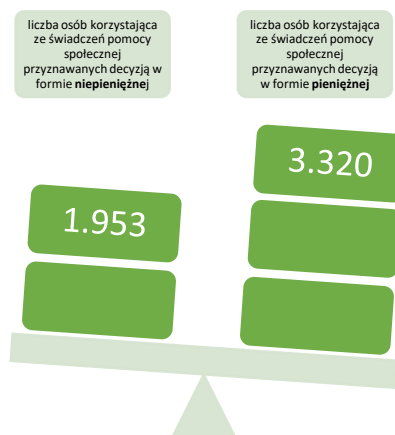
liczba osób korzystająca ze świadczeń pomocy społecznej przyznawanych decyzją w formie **niepieniężne**j

liczba osób korzystająca ze świadczeń pomocy społecznej przyznawanych decyzją w formie **pieniężnej**

1.953

3.320